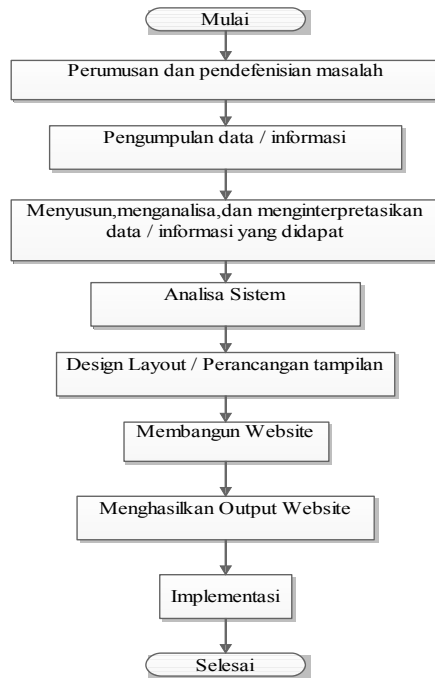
Mulai

Perumusan dan pendefenisian masalah

Pengumpulan data / informasi

Menyusun,menganalisa,dan menginterpretasikan data / informasi yang didapat

Analisa Sistem

Design Layout / Perancangan tampilan

Membangun Website

Menghasilkan Output Website

Implementasi

Selesai